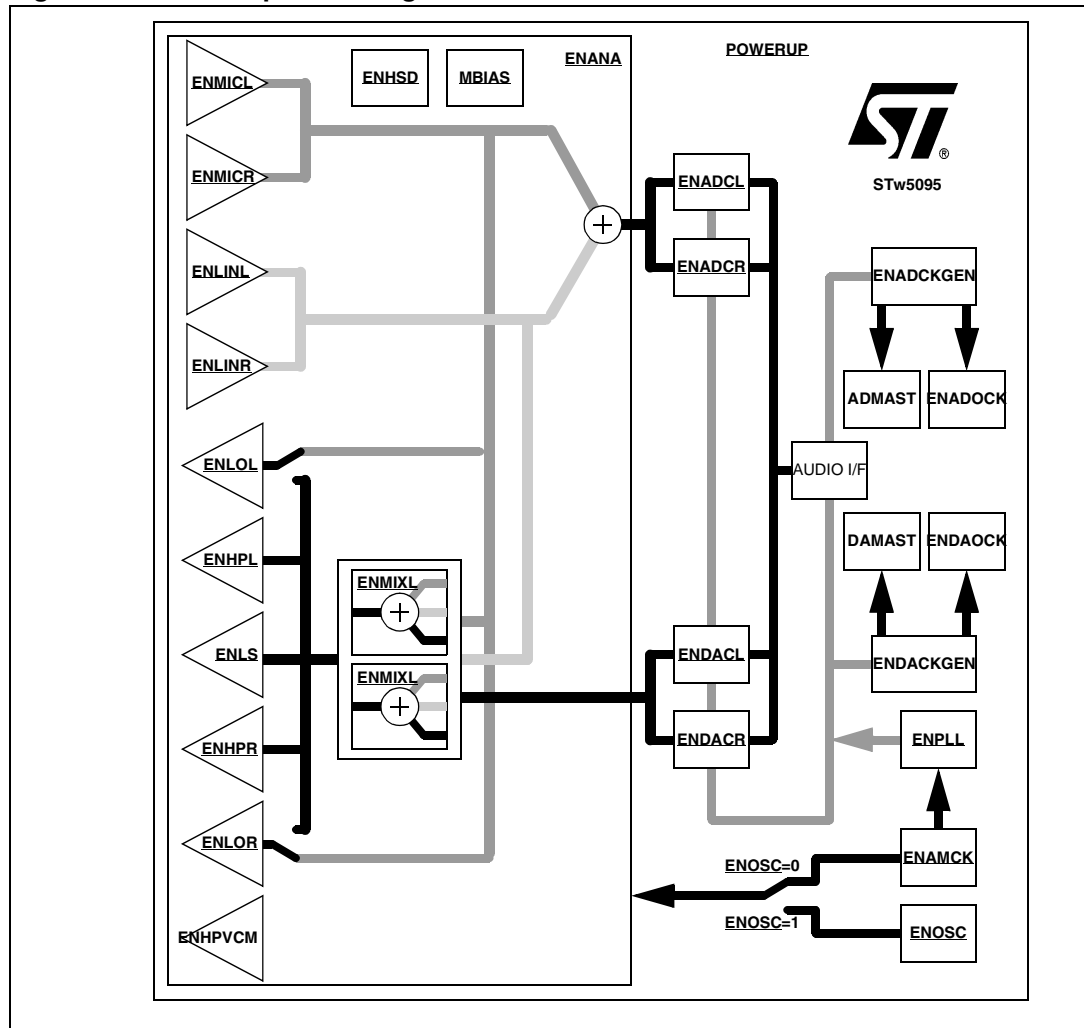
ENMICL

ENHSD

MBIAS

ENANA

POWERUP

ENMICR

STw5095

ENADCL

ENADCR

ENLINL

ENADCKGEN

ENLINR

ADMAST

ENADOCK

ENLOL

AUDIO I/F

ENHPL

DAMAST

ENDAOCK

ENMIXL

ENLS

ENDACL

ENMIXL

ENDACKGEN

ENHPR

ENDACR

ENPLL

ENLOR

ENOSC=0

ENAMCK

ENOSC=1

ENOSC

ENHPVCM